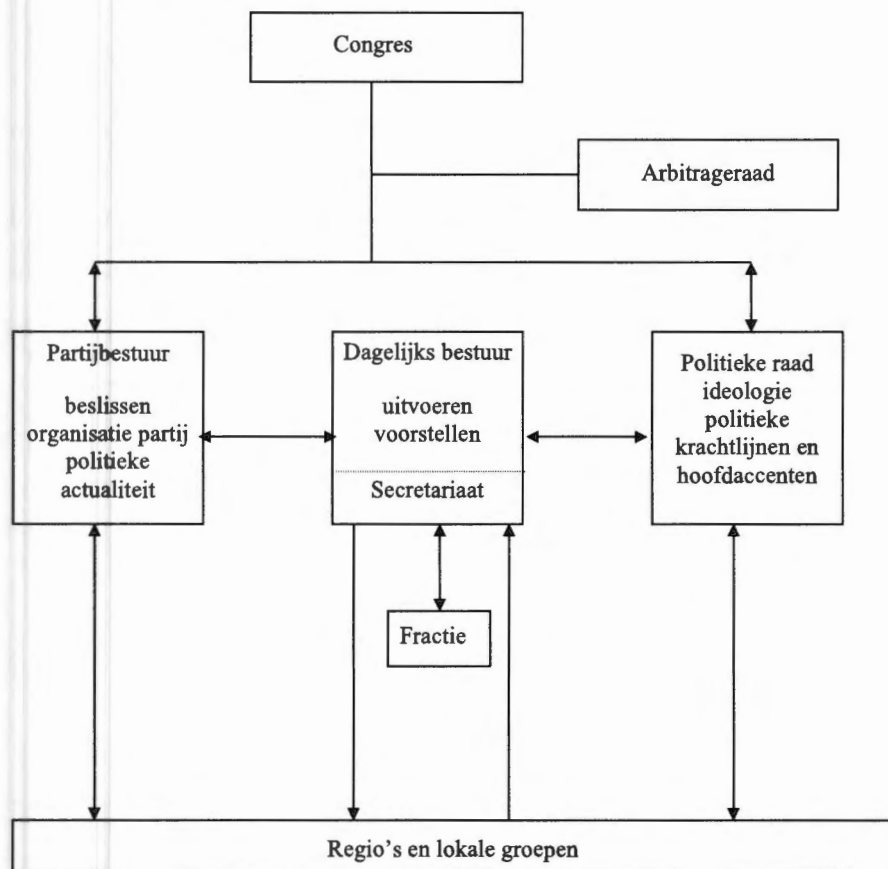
Congres

Arbitrageraad

Partijbestuur

beslissen organisatie partij politieke actualiteit

Dagelijks bestuur

uitvoeren voorstellen

Secretariaat

Politieke raad ideologie politieke krachtlijnen en hoofdaccenten

Fractie

Regio’s en lokale groepen